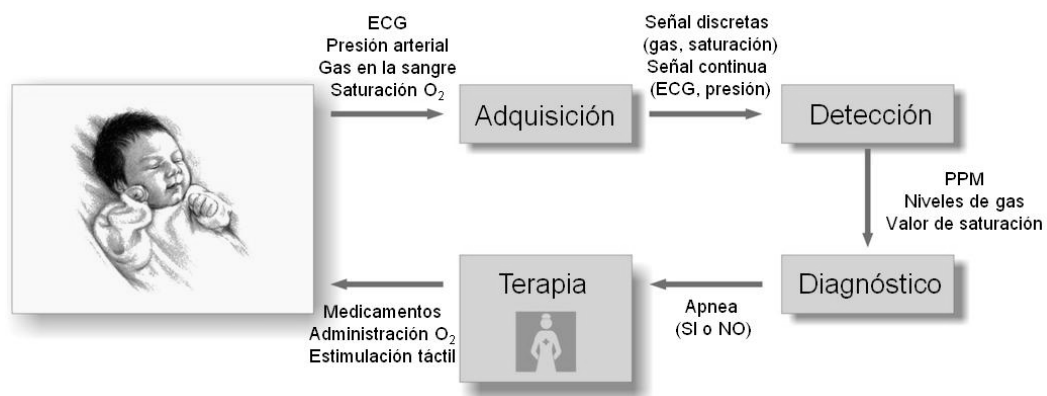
ECG
Presión arterial
Gas en la sangre
Saturación $O_2$

Adquisición

Señal discretas
(gas, saturación)
Señal continua
(ECG, presión)

Detección

PPM
Niveles de gas
Valor de saturación

Diagnóstico

Apnea
(SI o NO)

Terapia

Medicamentos
Administración $O_2$
Estimulación táctil